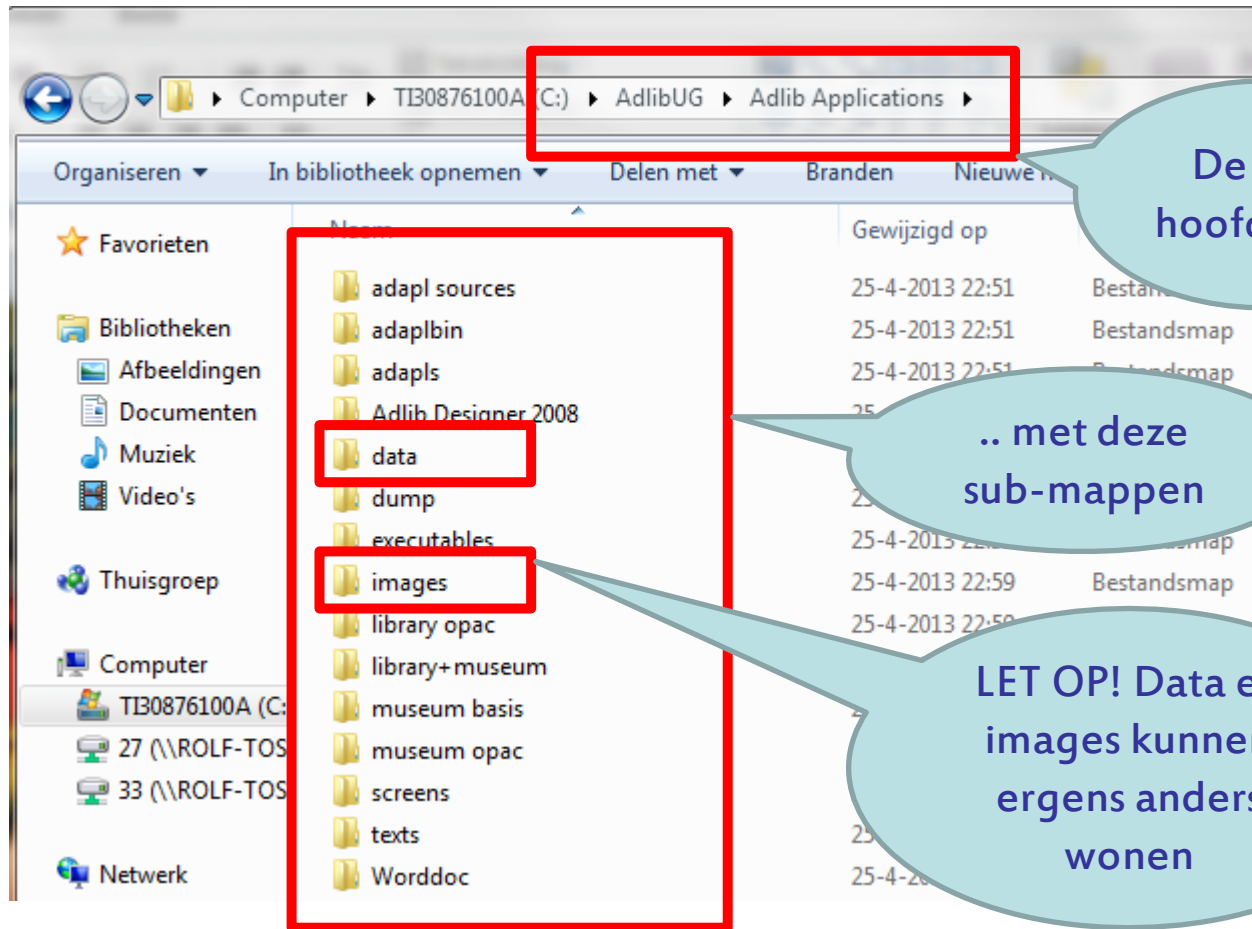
Computer ▸ TI30876100A (C:) ▸ AdlibUG ▸ Adlib Applications ▸

Organiseren ▾ In bibliotheek opnemen ▾ Delen met ▾ Branden Nieuwe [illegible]

Naam
Gewijzigd op

Favorieten

Bibliotheken
Afbeeldingen
Documenten
Muziek
Video's

Thuisgroep

Computer
TI30876100A (C:
27 (\\ROLF-TOS
33 (\\ROLF-TOS

Netwerk

| Naam | Gewijzigd op | |
|---|---|---|
| adapl sources | 25-4-2013 22:51 | Bestand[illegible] |
| adaplbin | 25-4-2013 22:51 | Bestandsmap |
| adapls | 25-4-2013 22:51 | Bestandsmap |
| Adlib Designer 2008 | 25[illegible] | |
| data | | |
| dump | 25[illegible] | |
| executables | 25-4-2013 22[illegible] | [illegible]smap |
| images | 25-4-2013 22:59 | Bestandsmap |
| library opac | 25-4-2013 22:59 | |
| library+museum | | |
| museum basis | | |
| museum opac | | |
| screens | | |
| texts | 25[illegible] | |
| Worddoc | 25-4-20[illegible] | |

De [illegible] hoof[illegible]

.. met deze sub-mappen

LET OP! Data e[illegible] images kunne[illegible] ergens ander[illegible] wonen